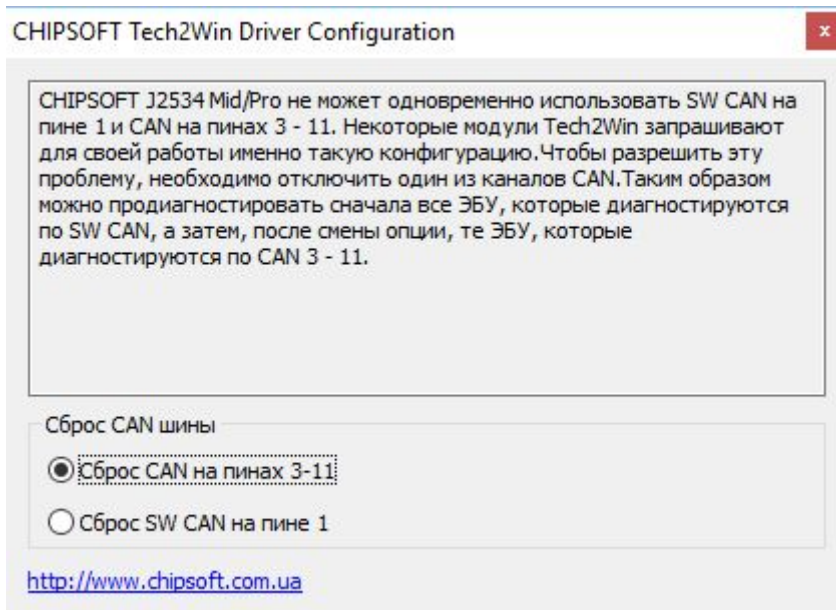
CHIPSOFT Tech2Win Driver Configuration

x

CHIPSOFT J2534 Mid/Pro не может одновременно использовать SW CAN на пине 1 и CAN на пинах 3 - 11. Некоторые модули Tech2Win запрашивают для своей работы именно такую конфигурацию.Чтобы разрешить эту проблему, необходимо отключить один из каналов CAN.Таким образом можно продиагностировать сначала все ЭБУ, которые диагностируются по SW CAN, а затем, после смены опции, те ЭБУ, которые диагностируются по CAN 3 - 11.

Сброс CAN шины

Сброс CAN на пинах 3-11

Сброс SW CAN на пине 1

http://www.chipsoft.com.ua